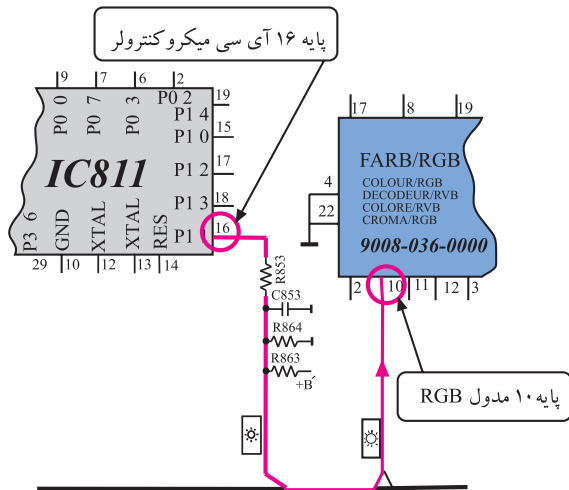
پایه ۱۶ آی سی میکروکنترولر

9 7 6 2
P0 0 P0 7 P0 3 P0 2 19
P1 4
P1 0 15
IC811
P1 2 17
P1 3 18
P3 6 GND XTAL XTAL RES P1 16
29 10 12 13 14

17 8 19
FARB/RGB
4
COLOUR/RGB
DECODEUR/RVB
22
COLORE/RVB
CROMA/RGB
9008-036-0000
2 10 11 12 3

R853
C853
R864
R863
+B

پایه ۱۰ مدول RGB